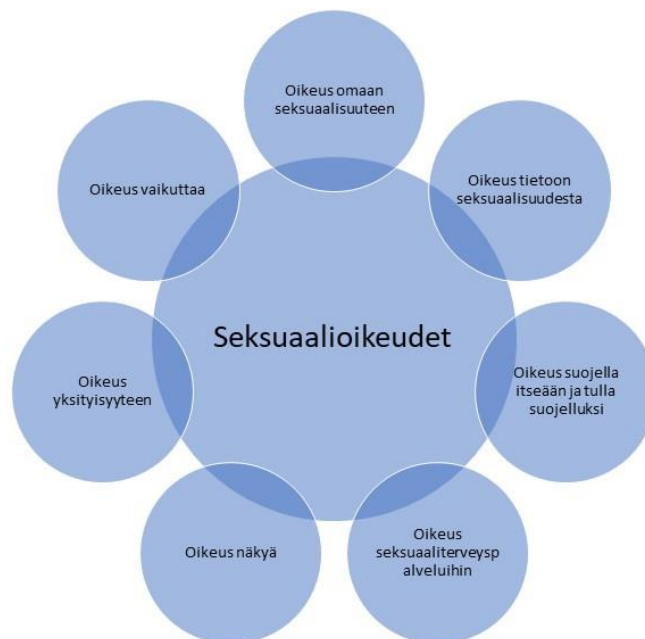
Seksuaalioikeudet

Oikeus omaan seksuaalisuuteen

Oikeus tietoon seksuaalisuudesta

Oikeus suojella itseään ja tulla suojelluksi

Oikeus seksuaaliterveyspalveluihin

Oikeus näkyä

Oikeus yksityisyyteen

Oikeus vaikuttaa